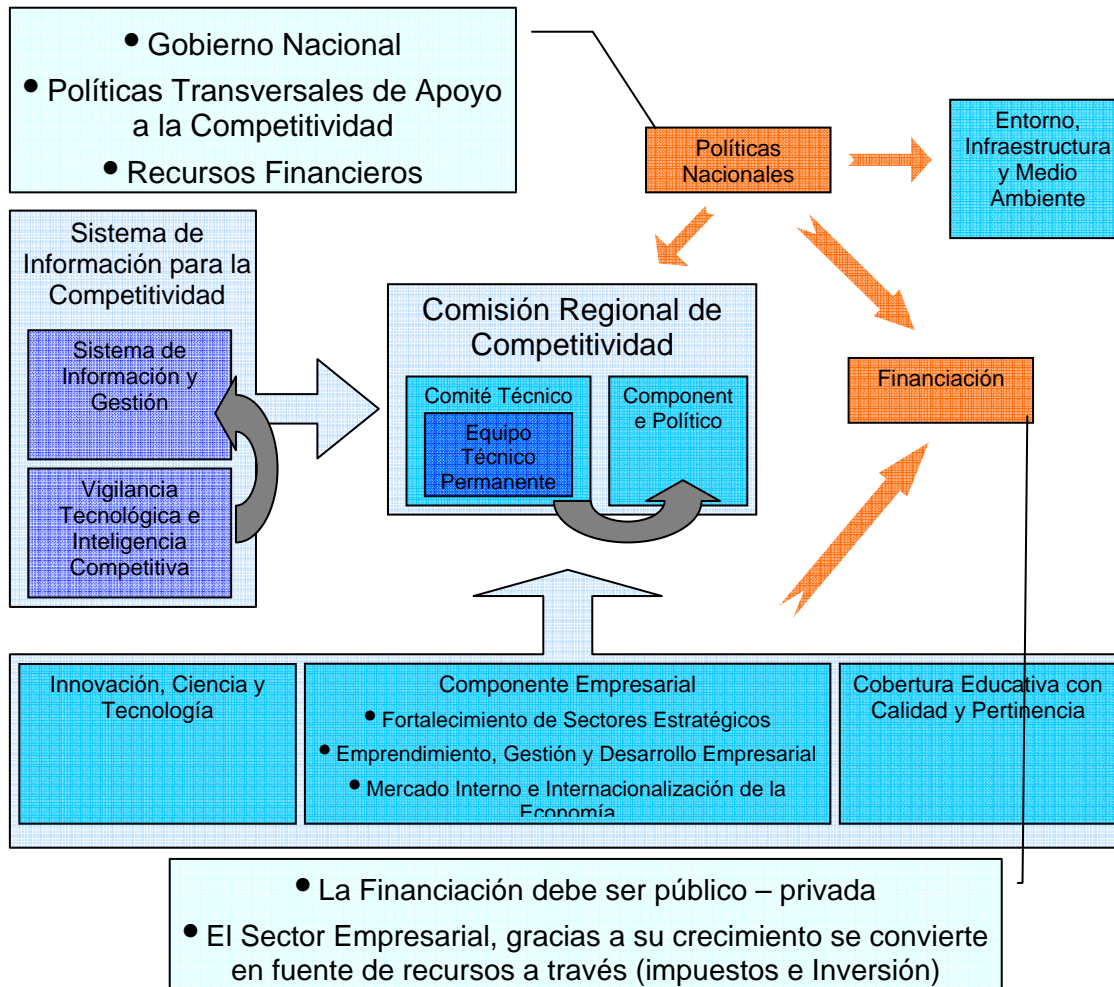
• Gobierno Nacional
• Políticas Transversales de Apoyo a la Competitividad
• Recursos Financieros

Políticas Nacionales

Entorno, Infraestructura y Medio Ambiente

Sistema de Información para la Competitividad

Sistema de Información y Gestión

Vigilancia Tecnológica e Inteligencia Competitiva

Comisión Regional de Competitividad

Comité Técnico

Equipo Técnico Permanente

Component e Político

Financiación

Innovación, Ciencia y Tecnología

Componente Empresarial
• Fortalecimiento de Sectores Estratégicos
• Emprendimiento, Gestión y Desarrollo Empresarial
• Mercado Interno e Internacionalización de la Economía

Cobertura Educativa con Calidad y Pertinencia

• La Financiación debe ser público – privada
• El Sector Empresarial, gracias a su crecimiento se convierte en fuente de recursos a través (impuestos e Inversión)